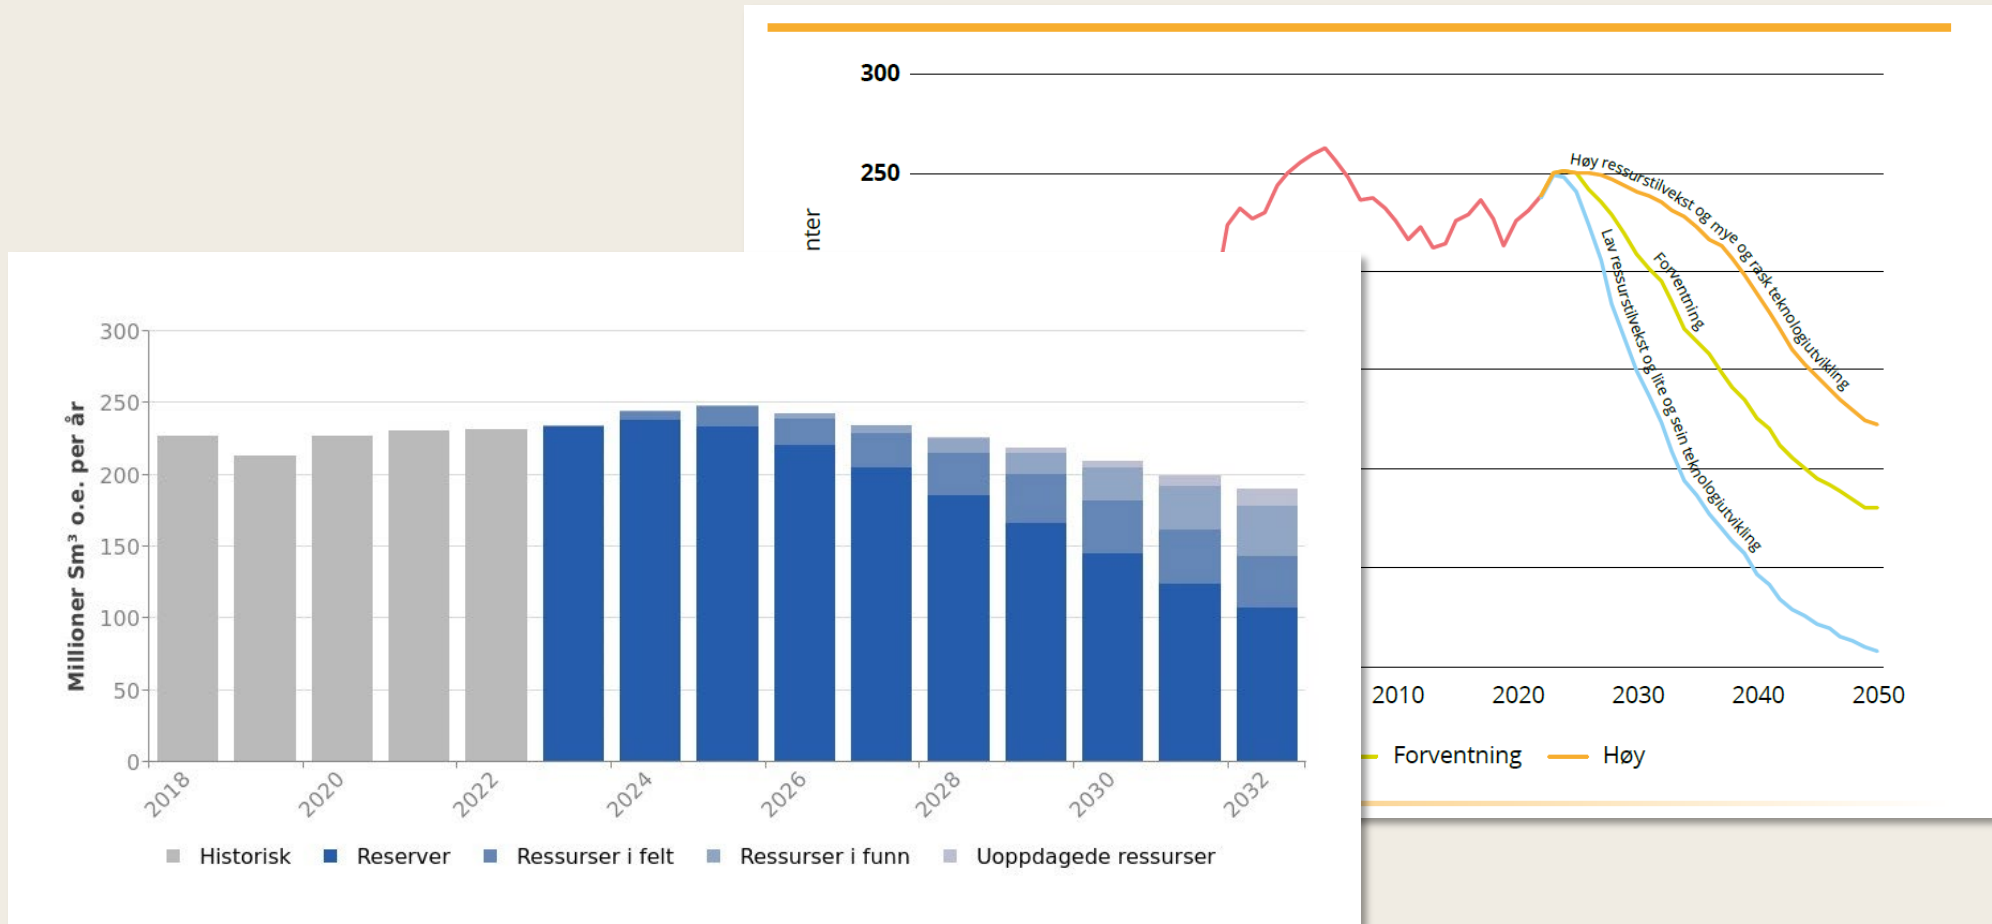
300
250
nter
Høy ressurstilvekst og mye og rask teknologiutvikling
Lav ressurstilvekst og lite og sein teknologiutvikling
Forventning
2010
2020
2030
2040
2050
Forventning
Høy

300
250
200
150
100
50
0
Millioner Sm³ o.e. per år
2018
2020
2022
2024
2026
2028
2030
2032
Historisk
Reserver
Ressurser i felt
Ressurser i funn
Uoppdagede ressurser